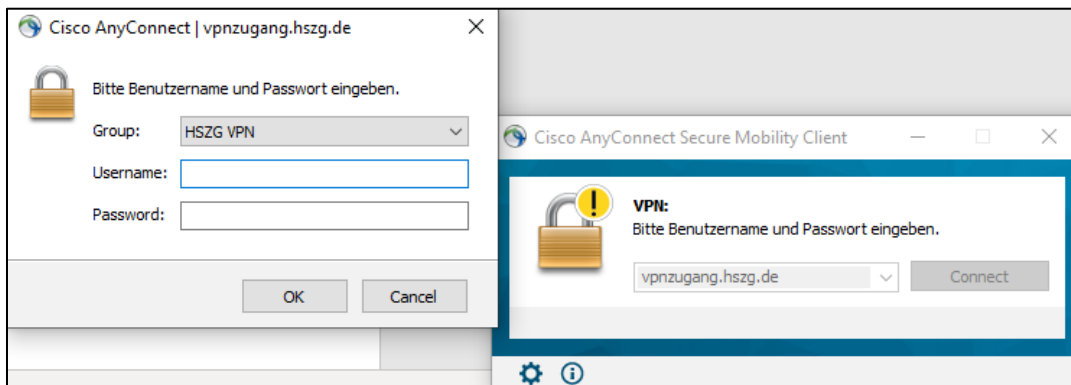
Cisco AnyConnect | vpnzugang.hszg.de

Bitte Benutzername und Passwort eingeben.

Group: HSZG VPN

Username:

Password:

OK Cancel

Cisco AnyConnect Secure Mobility Client

VPN:
Bitte Benutzername und Passwort eingeben.

vpnzugang.hszg.de

Connect